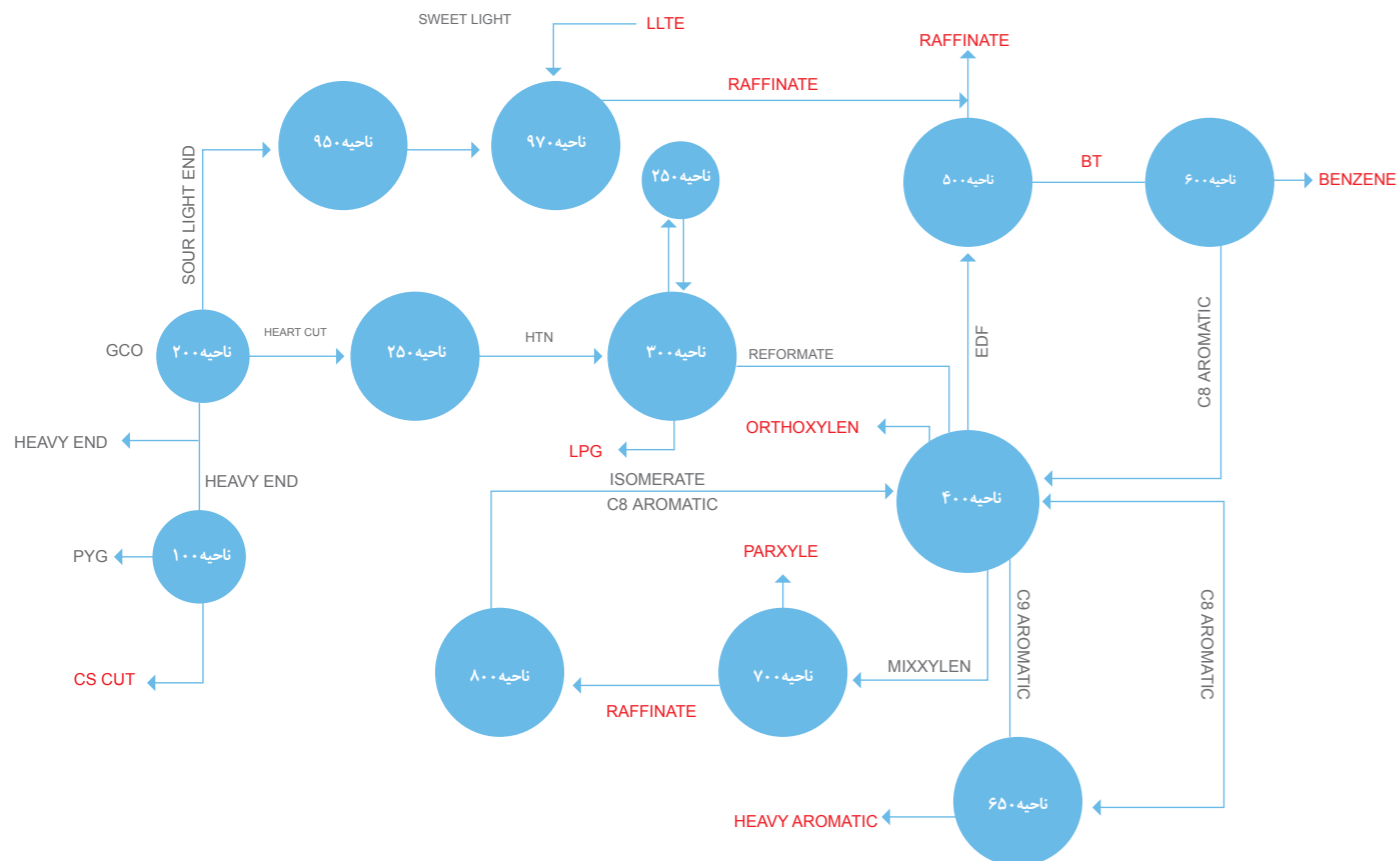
SWEET LIGHT
LLTE
RAFFINATE
RAFFINATE
ناحیه۹۵۰
ناحیه۹۷۰
ناحیه۲۵۰
ناحیه۵۰۰
BT
ناحیه۶۰۰
BENZENE
SOUR LIGHT END
GCO
ناحیه۲۰۰
HEART CUT
ناحیه۲۵۰
HTN
ناحیه۳۰۰
REFORMATE
EDF
C8 AROMATIC
HEAVY END
LPG
ORTHOXYLEN
HEAVY END
ISOMERATE
C8 AROMATIC
ناحیه۴۰۰
PYG
ناحیه۱۰۰
PARXYLE
C9 AROMATIC
C8 AROMATIC
CS CUT
ناحیه۸۰۰
ناحیه۷۰۰
MIXXYLEN
RAFFINATE
ناحیه۶۵۰
HEAVY AROMATIC